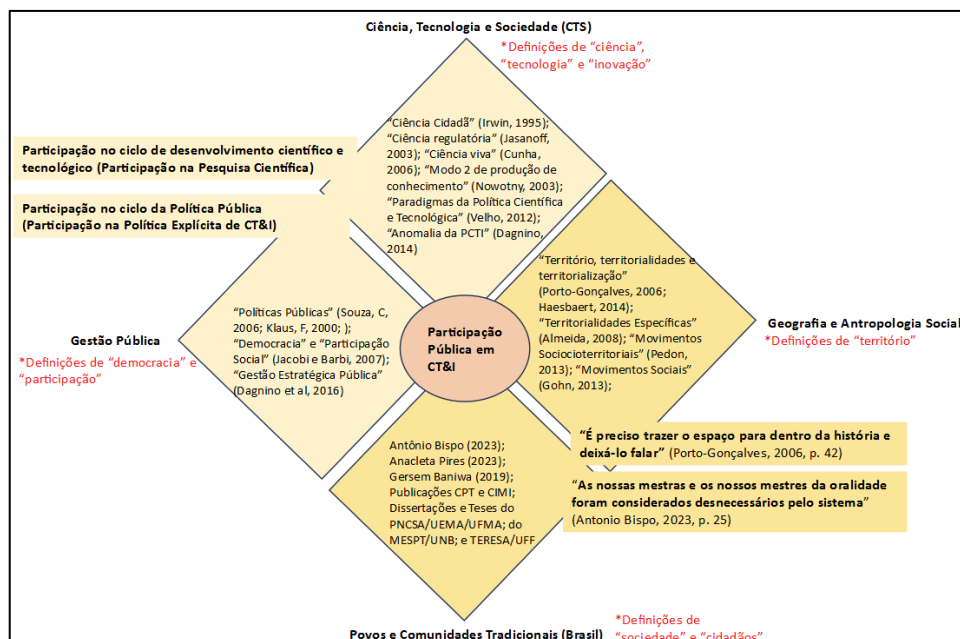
Ciência, Tecnologia e Sociedade (CTS)

*Definições de “ciência”, “tecnologia” e “inovação”

Participação no ciclo de desenvolvimento científico e tecnológico (Participação na Pesquisa Científica)

Participação no ciclo da Política Pública (Participação na Política Explícita de CT&I)

“Ciência Cidadã” (Irwin, 1995); “Ciência regulatória” (Jasanoff, 2003); “Ciência viva” (Cunha, 2006); “Modo 2 de produção de conhecimento” (Nowotny, 2003); “Paradigmas da Política Científica e Tecnológica” (Velho, 2012); “Anomalia da PCTI” (Dagnino, 2014)

“Território, territorialidades e territorialização” (Porto-Gonçalves, 2006; Haesbaert, 2014); “Territorialidades Específicas” (Almeida, 2008); “Movimentos Sociocioterritoriais” (Pedon, 2013); “Movimentos Sociais” (Gohn, 2013);

Geografia e Antropologia Social

*Definições de “território”

Gestão Pública

*Definições de “democracia” e “participação”

“Políticas Públicas” (Souza, C, 2006; Klaus, F, 2000; ); “Democracia” e “Participação Social” (Jacobi e Barbi, 2007); “Gestão Estratégica Pública” (Dagnino et al, 2016)

Participação Pública em CT&I

Antônio Bispo (2023); Anacleta Pires (2023); Gersem Baniwa (2019); Publicações CPT e CIMI; Dissertações e Teses do PNCSA/UEMA/UFMA; do MESPT/UNB; e TERESA/UFF

“É preciso trazer o espaço para dentro da história e deixá-lo falar” (Porto-Gonçalves, 2006, p. 42)

“As nossas mestras e os nossos mestres da oralidade foram considerados desnecessários pelo sistema” (Antonio Bispo, 2023, p. 25)

*Definições de “sociedade” e “cidadãos”

Povos e Comunidades Tradicionais (Brasil)